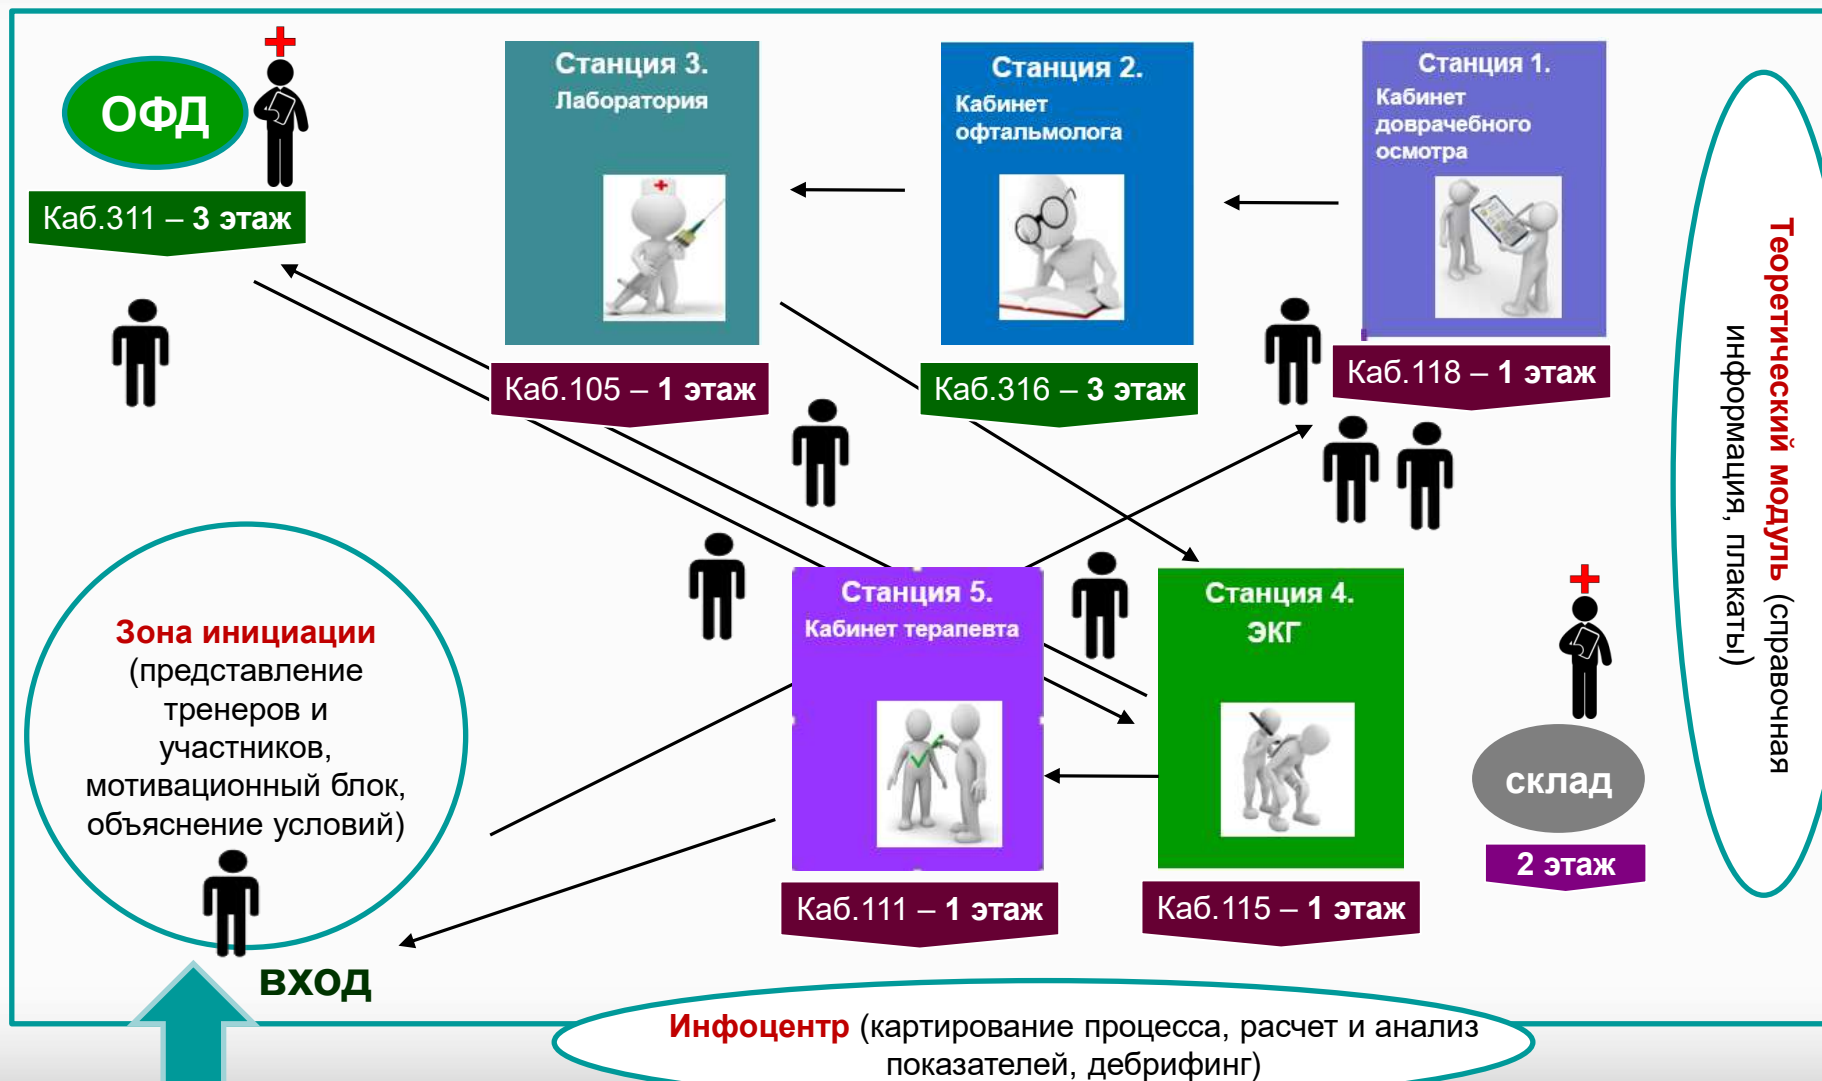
ОФД

Каб.311 – 3 этаж

Станция 3.
Лаборатория

Каб.105 – 1 этаж

Станция 2.
Кабинет офтальмолога

Каб.316 – 3 этаж

Станция 1.
Кабинет доврачебного осмотра

Каб.118 – 1 этаж

Теоретический модуль (справочная информация, плакаты)

Зона инициации (представление тренеров и участников, мотивационный блок, объяснение условий)

Станция 5.
Кабинет терапевта

Каб.111 – 1 этаж

Станция 4.
ЭКГ

Каб.115 – 1 этаж

склад

2 этаж

вход

Инфоцентр (картирование процесса, расчет и анализ показателей, дебрифинг)